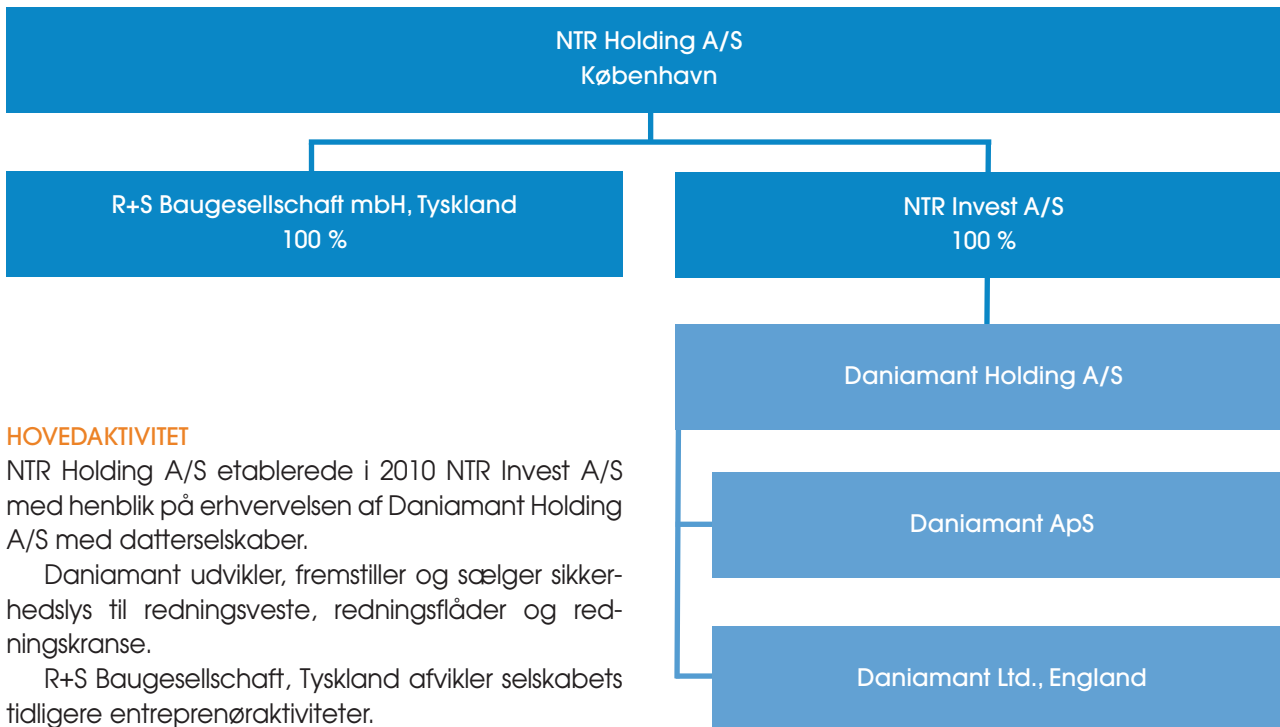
NTR Holding A/S
København

R+S Baugesellschaft mbH, Tyskland
100 %

NTR Invest A/S
100 %

Daniamant Holding A/S

Daniamant ApS

Daniamant Ltd., England

HOVEDAKTIVITET

NTR Holding A/S etablerede i 2010 NTR Invest A/S med henblik på erhvervelsen af Daniamant Holding A/S med datterselskaber.

Daniamant udvikler, fremstiller og sælger sikkerhedslys til redningsveste, redningsflåder og redningskranse.

R+S Baugesellschaft, Tyskland afvikler selskabets tidligere entreprenøraktiviteter.